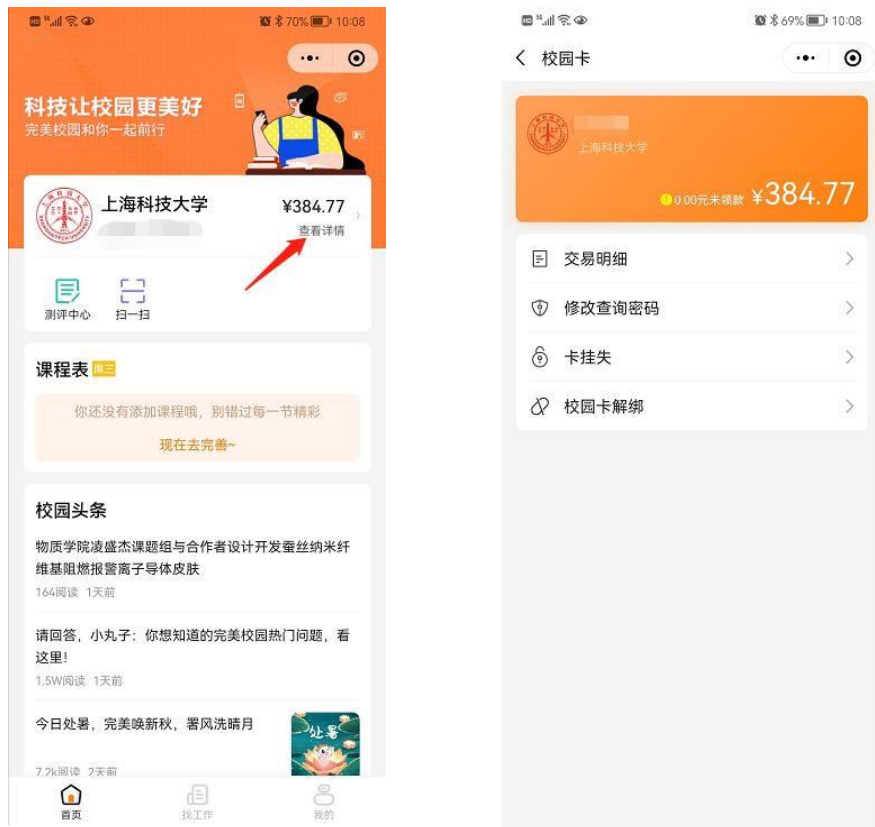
70% 10:08

科技让校园更美好
完美校园和你一起前行

上海科技大学
¥384.77
查看详情

测评中心
扫一扫

课程表

你还没有添加课程哦，别错过每一节精彩
现在去完善~

校园头条

物质学院凌盛杰课题组与合作者设计开发蚕丝纳米纤维基阻燃报警离子导体皮肤
164阅读 1天前

请回答，小丸子：你想知道的完美校园热门问题，看这里！
1.5W阅读 1天前

今日处暑，完美唤新秋，署风洗晴月
7.2k阅读 2天前
处暑

首页
找工作
我的

69% 10:08

校园卡

上海科技大学
0.00元未领款 ¥384.77

交易明细
修改查询密码
卡挂失
校园卡解绑